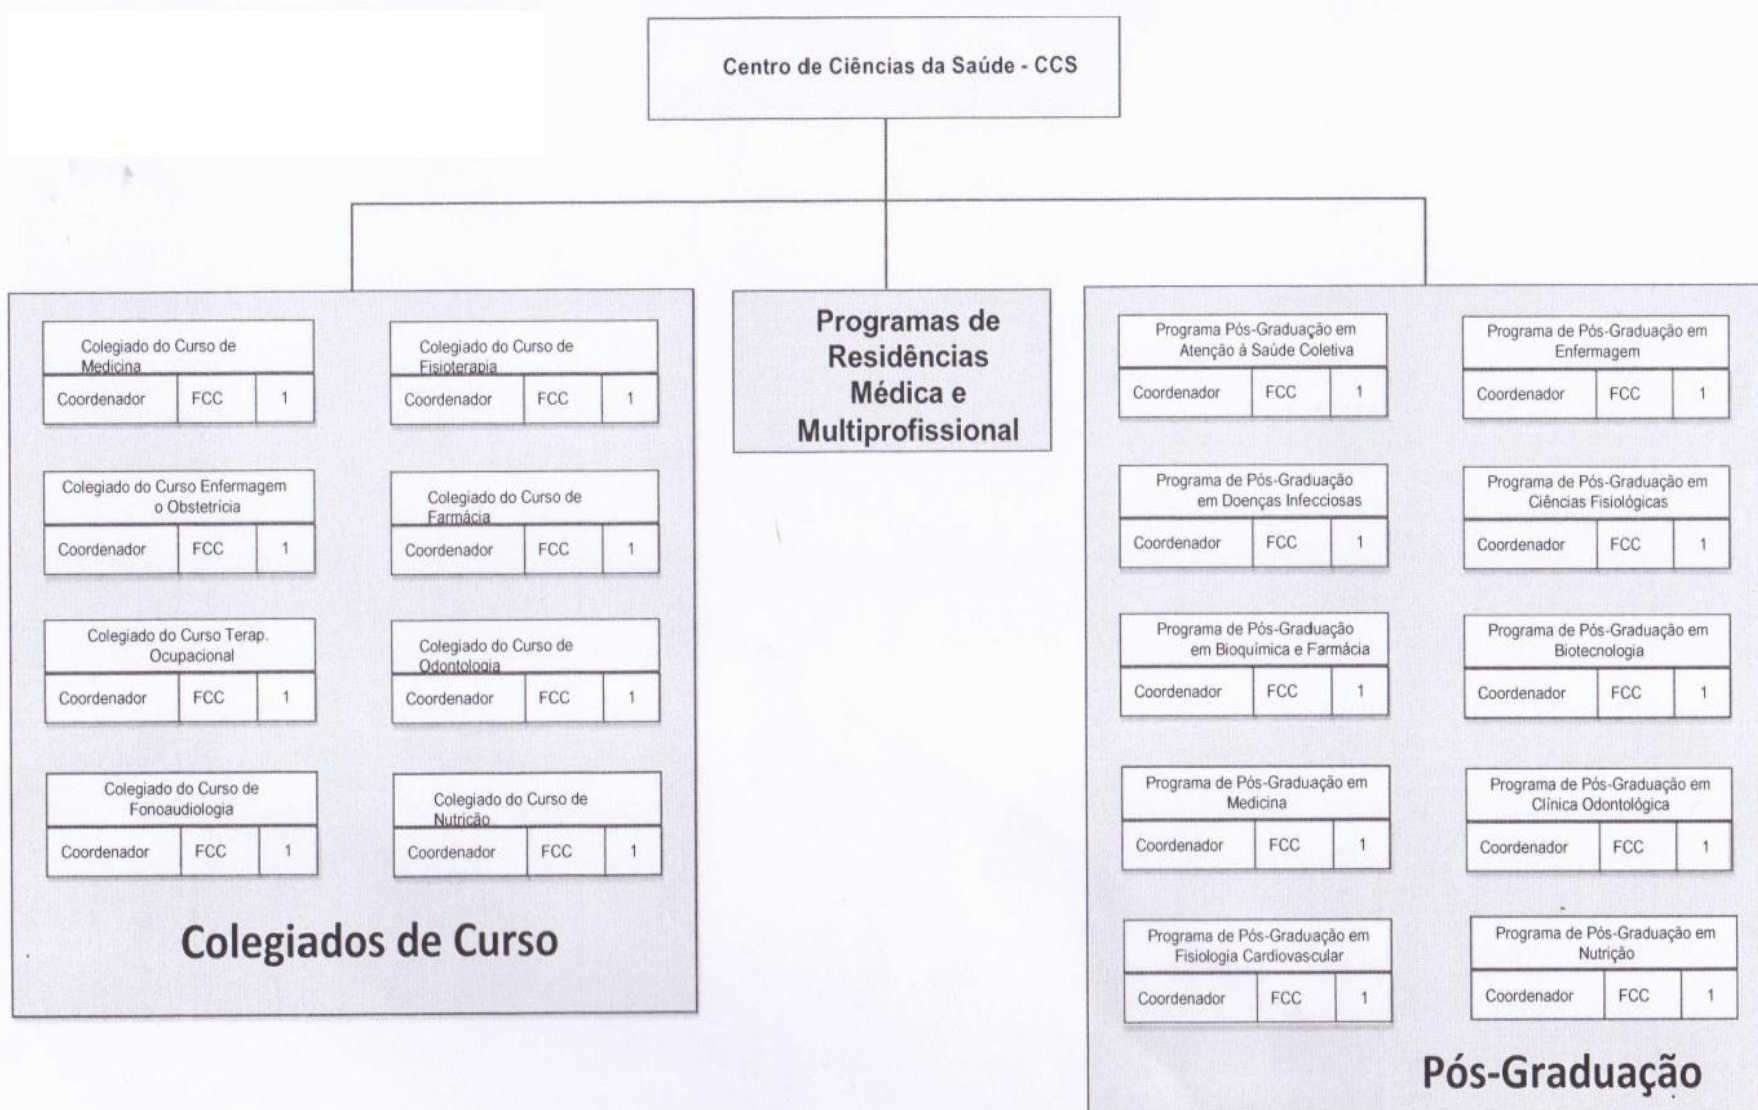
Centro de Ciências da Saúde - CCS

Colegiado do Curso de Medicina

| Coordenador | FCC | 1 |
|---|---|---|

Colegiado do Curso de Fisioterapia

| Coordenador | FCC | 1 |
|---|---|---|

Colegiado do Curso Enfermagem o Obstetrícia

| Coordenador | FCC | 1 |
|---|---|---|

Colegiado do Curso de Farmácia

| Coordenador | FCC | 1 |
|---|---|---|

Colegiado do Curso Terap. Ocupacional

| Coordenador | FCC | 1 |
|---|---|---|

Colegiado do Curso de Odontologia

| Coordenador | FCC | 1 |
|---|---|---|

Colegiado do Curso de Fonoaudiologia

| Coordenador | FCC | 1 |
|---|---|---|

Colegiado do Curso de Nutrição

| Coordenador | FCC | 1 |
|---|---|---|

Colegiados de Curso

Programas de Residências Médica e Multiprofissional

Programa Pós-Graduação em Atenção à Saúde Coletiva

| Coordenador | FCC | 1 |
|---|---|---|

Programa de Pós-Graduação em Enfermagem

| Coordenador | FCC | 1 |
|---|---|---|

Programa de Pós-Graduação em Doenças Infecciosas

| Coordenador | FCC | 1 |
|---|---|---|

Programa de Pós-Graduação em Ciências Fisiológicas

| Coordenador | FCC | 1 |
|---|---|---|

Programa de Pós-Graduação em Bioquímica e Farmácia

| Coordenador | FCC | 1 |
|---|---|---|

Programa de Pós-Graduação em Biotecnologia

| Coordenador | FCC | 1 |
|---|---|---|

Programa de Pós-Graduação em Medicina

| Coordenador | FCC | 1 |
|---|---|---|

Programa de Pós-Graduação em Clínica Odontológica

| Coordenador | FCC | 1 |
|---|---|---|

Programa de Pós-Graduação em Fisiologia Cardiovascular

| Coordenador | FCC | 1 |
|---|---|---|

Programa de Pós-Graduação em Nutrição

| Coordenador | FCC | 1 |
|---|---|---|

Pós-Graduação